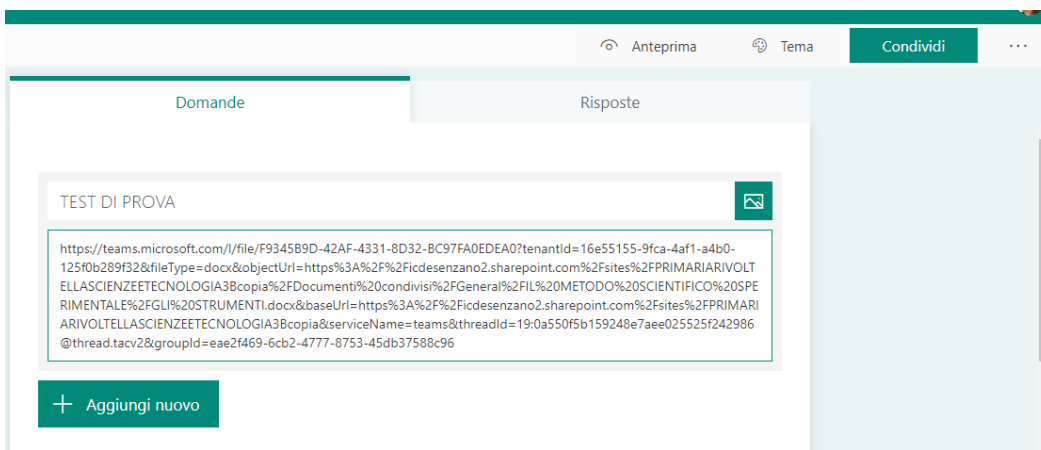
Anteprima Tema Condividi ···

Domande Risposte

TEST DI PROVA

https://teams.microsoft.com/l/file/F9345B9D-42AF-4331-8D32-BC97FA0EDEA0?tenantId=16e55155-9fca-4af1-a4b0-125f0b289f32&fileType=docx&objectUrl=https%3A%2F%2Ficdesenzano2.sharepoint.com%2Fsites%2FPRIMARIARIVOLTELLASCIENZEETECNOLOGIA3Bcopia%2FDocumenti%20condivisi%2FGeneral%2FIL%20METODO%20SCIENTIFICO%20SPERIMENTALE%2FGLI%20STRUMENTI.docx&baseUrl=https%3A%2F%2Ficdesenzano2.sharepoint.com%2Fsites%2FPRIMARIARIVOLTELLASCIENZEETECNOLOGIA3Bcopia&serviceName=teams&threadId=19:0a550f5b159248e7aee025525f242986@thread.tacv2&groupId=eae2f469-6cb2-4777-8753-45db37588c96

+ Aggiungi nuovo